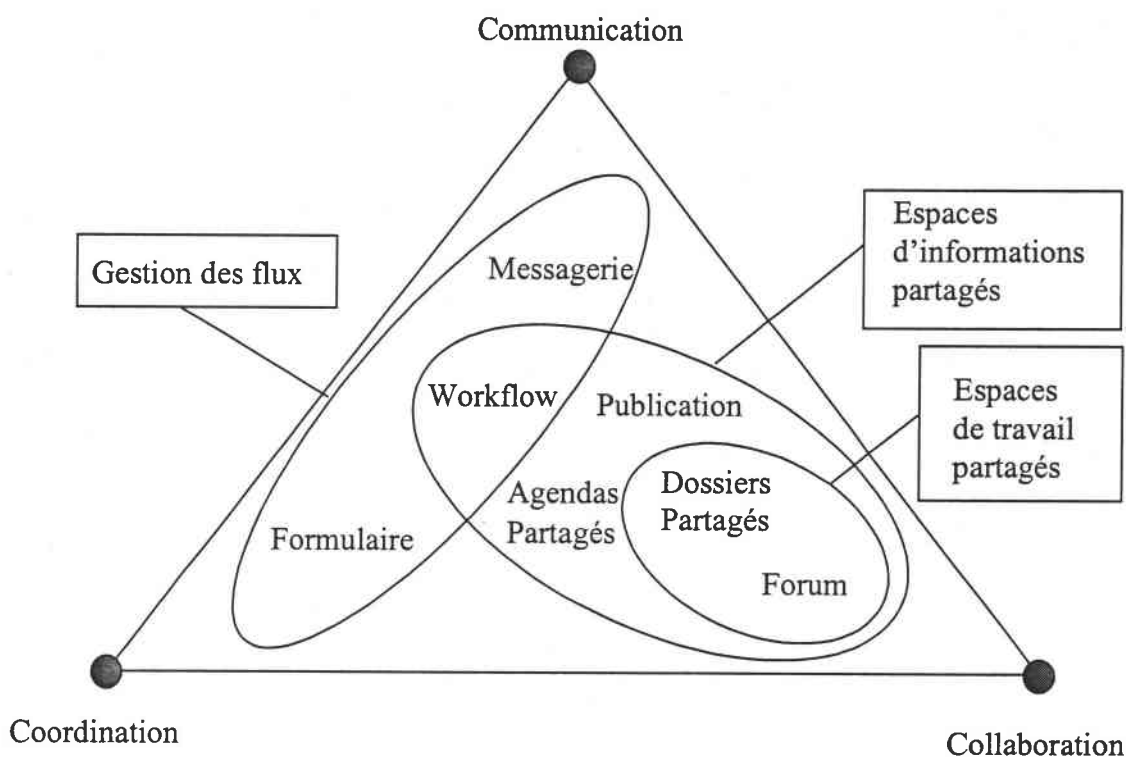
Communication

Gestion des flux

Espaces d'informations partagés

Messagerie

Workflow

Publication

Espaces de travail partagés

Agendas Partagés

Dossiers Partagés

Formulaire

Forum

Coordination

Collaboration